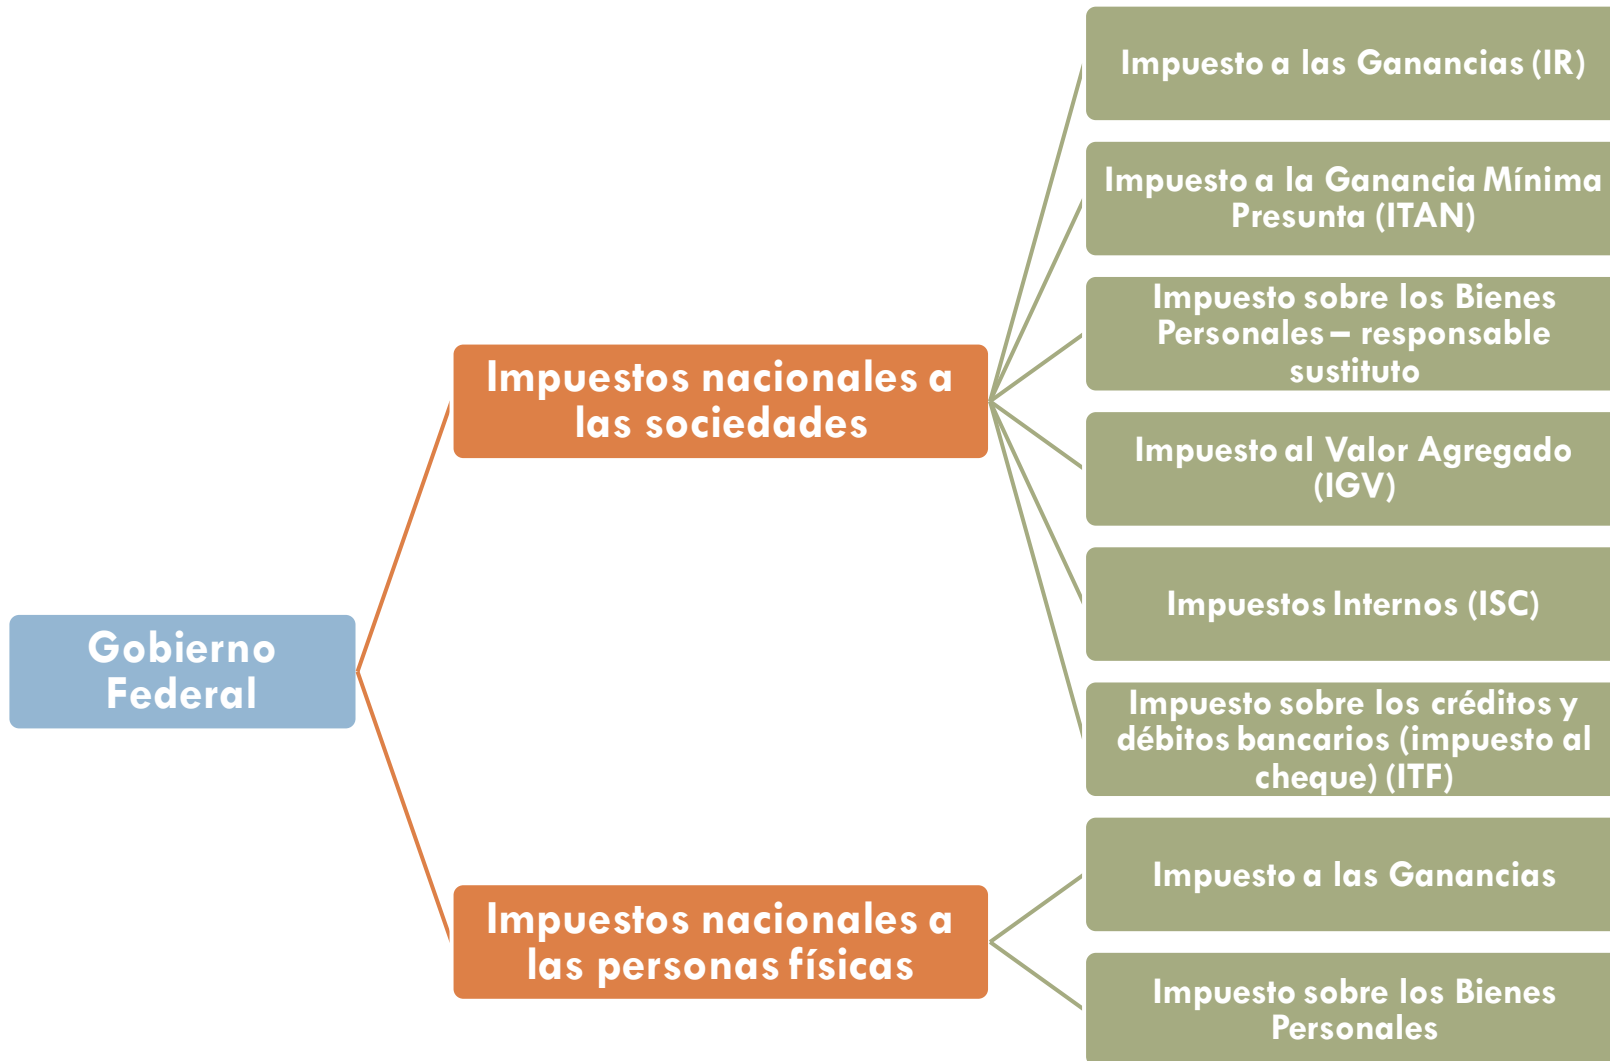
Gobierno Federal

Impuestos nacionales a las sociedades

Impuesto a las Ganancias (IR)

Impuesto a la Ganancia Mínima Presunta (ITAN)

Impuesto sobre los Bienes Personales – responsable sustituto

Impuesto al Valor Agregado (IGV)

Impuestos Internos (ISC)

Impuesto sobre los créditos y débitos bancarios (impuesto al cheque) (ITF)

Impuestos nacionales a las personas físicas

Impuesto a las Ganancias

Impuesto sobre los Bienes Personales